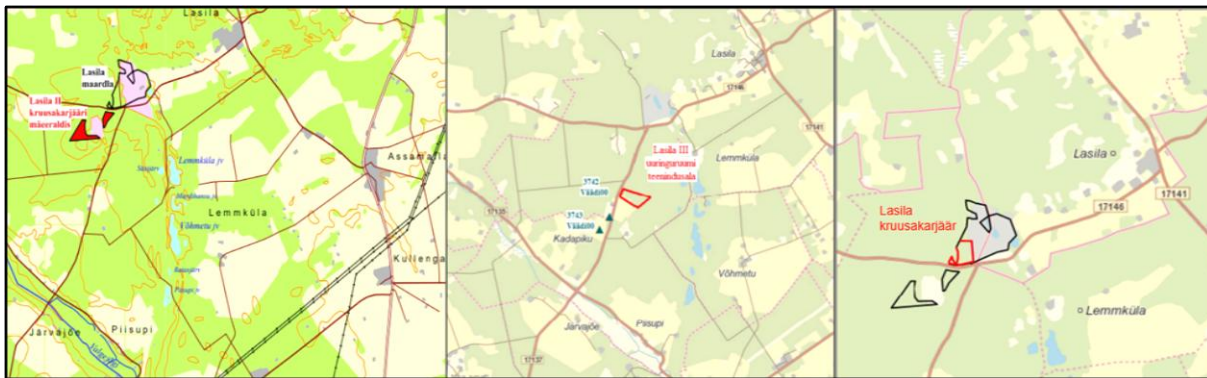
Lasila

Lasila maardla

Lasila II kruusakarjääri mäeeraldis

Lemmküla fv

Lemmküla

Võhmetu fv

Assamalla

Kullenga

Järvajõe

Piisupi

Valgejõgi

Lasila

17146

17141

Lasila III uuringuruumi teenindusala

3742 Vikidimi

3743 Vikidimi

Kadapiku

17138

Lemmküla

Võhmetu

Järvajõe

Piisupi

17137

Lasila

17141

17146

Lasila kruusakarjäär

Lemmküla